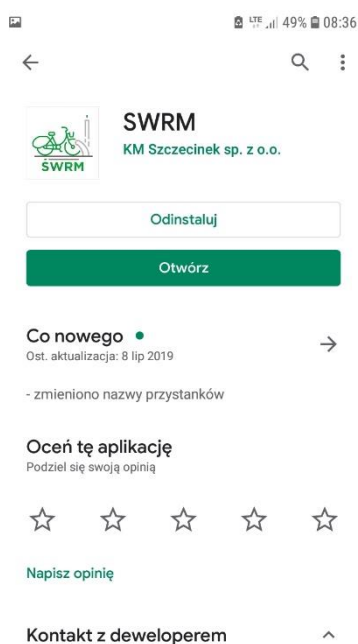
LTE 49% 08:36

←

SWRM

SWRM
KM Szczecinek sp. z o.o.

Odinstaluj

Otwórz

Co nowego •
Ost. aktualizacja: 8 lip 2019

→

- zmieniono nazwy przystanków

Oceń tę aplikację
Podziel się swoją opinią

☆ ☆ ☆ ☆ ☆

Napisz opinię

Kontakt z deweloperem